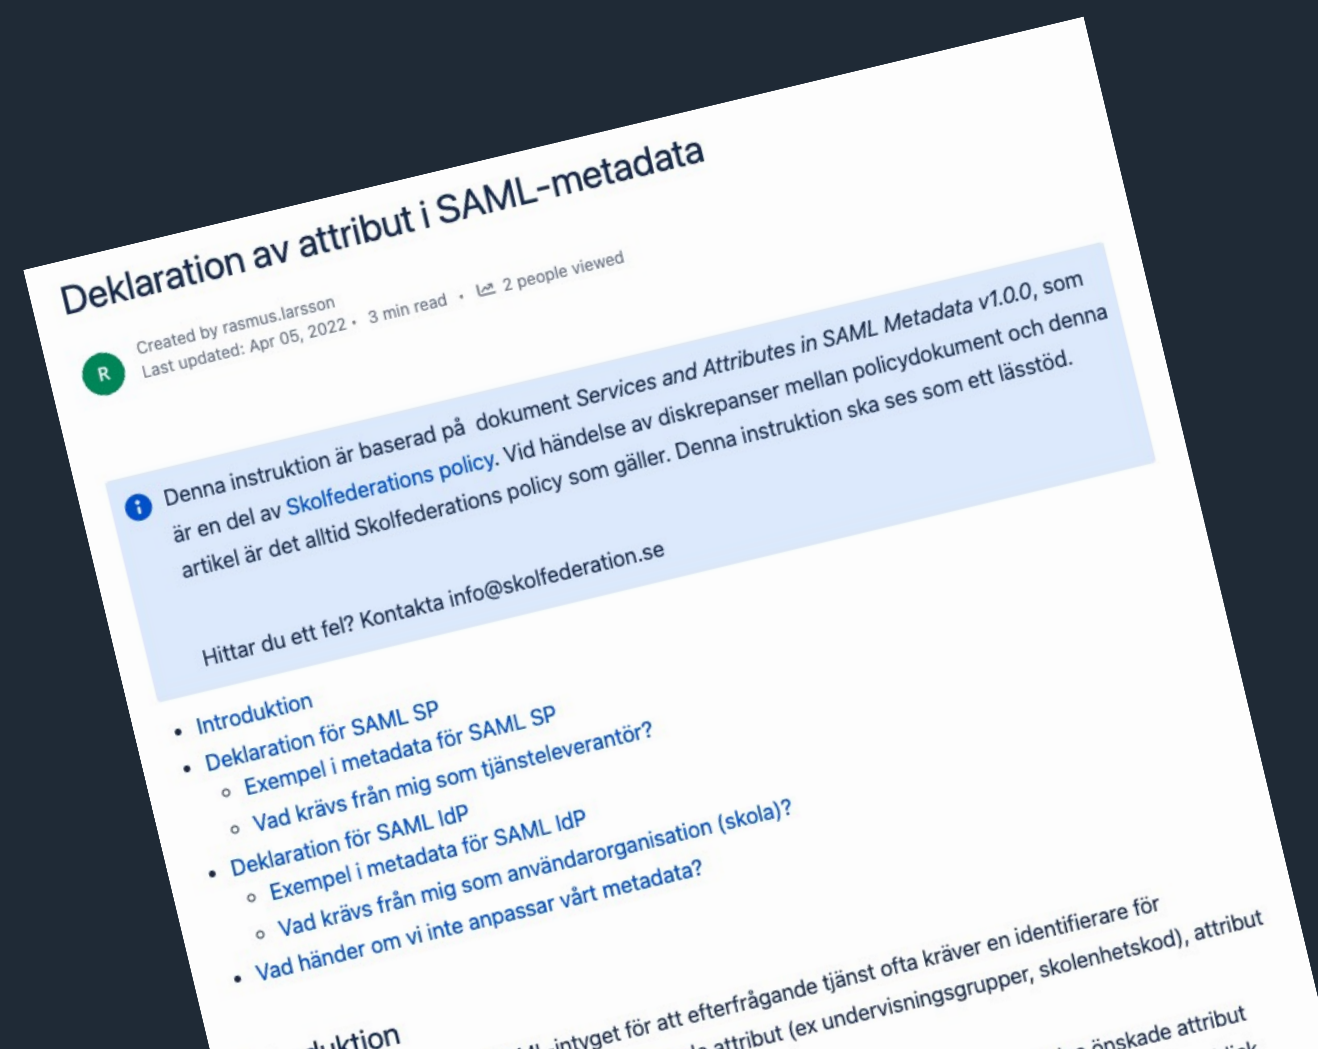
Deklaration av attribut i SAML-metadata

R Created by rasmus.larsson
Last updated: Apr 05, 2022 • 3 min read • 2 people viewed

Denna instruktion är baserad på dokument Services and Attributes in SAML Metadata v1.0.0, som är en del av Skolfederations policy. Vid händelse av diskrepanser mellan policydokument och denna artikel är det alltid Skolfederations policy som gäller. Denna instruktion ska ses som ett lässtöd.

Hittar du ett fel? Kontakta info@skolfederation.se

- Introduktion
- Deklaration för SAML SP
  - Exempel i metadata för SAML SP
  - Vad krävs från mig som tjänsteleverantör?
- Deklaration för SAML IdP
  - Exempel i metadata för SAML IdP
  - Vad krävs från mig som användarorganisation (skola)?
- Vad händer om vi inte anpassar vårt metadata?

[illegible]duktion

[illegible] intyget för att efterfrågande tjänst ofta kräver en identifierare för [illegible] attribut (ex undervisningsgrupper, skolenhetskod), attribut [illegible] önskade attribut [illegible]